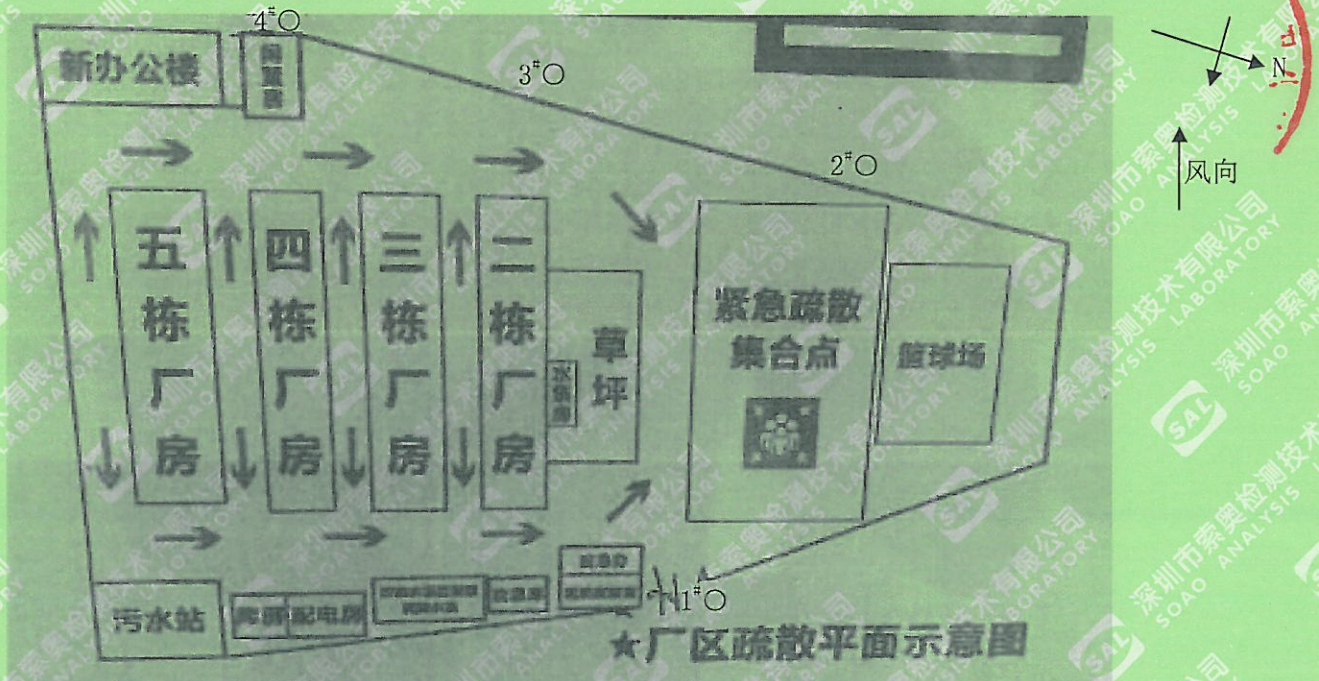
$4^{\#}$○

新办公楼

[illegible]

$3^{\#}$○

N

风向

$2^{\#}$○

五栋厂房

四栋厂房

三栋厂房

二栋厂房

水泵房

草坪

紧急疏散集合点

篮球场

污水站

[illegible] 配电房

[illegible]

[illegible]

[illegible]

$1^{\#}$○

★厂区疏散平面示意图

深圳市索奥检测技术有限公司 SOAO ANALYSIS LABORATORY SAL